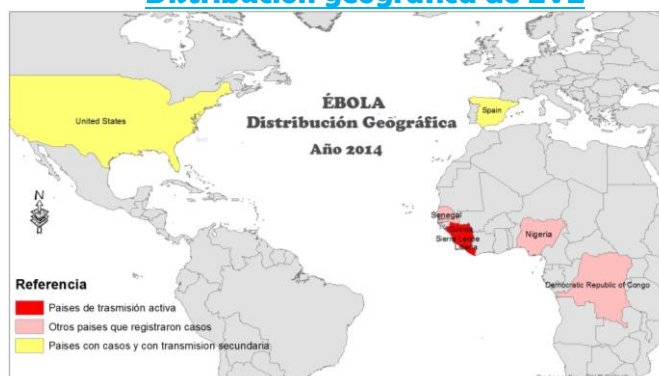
Distribución geográfica de EVE

ÉBOLA
Distribución Geográfica
Año 2014

United States

Spain

N

Senegal
Guinea
Sierra Leone
Liberia

Nigeria

Democratic Republic of Congo

Referencia
Paises de trasmisión activa
Otros paises que registraron casos
Paises con casos y con transmision secundaria